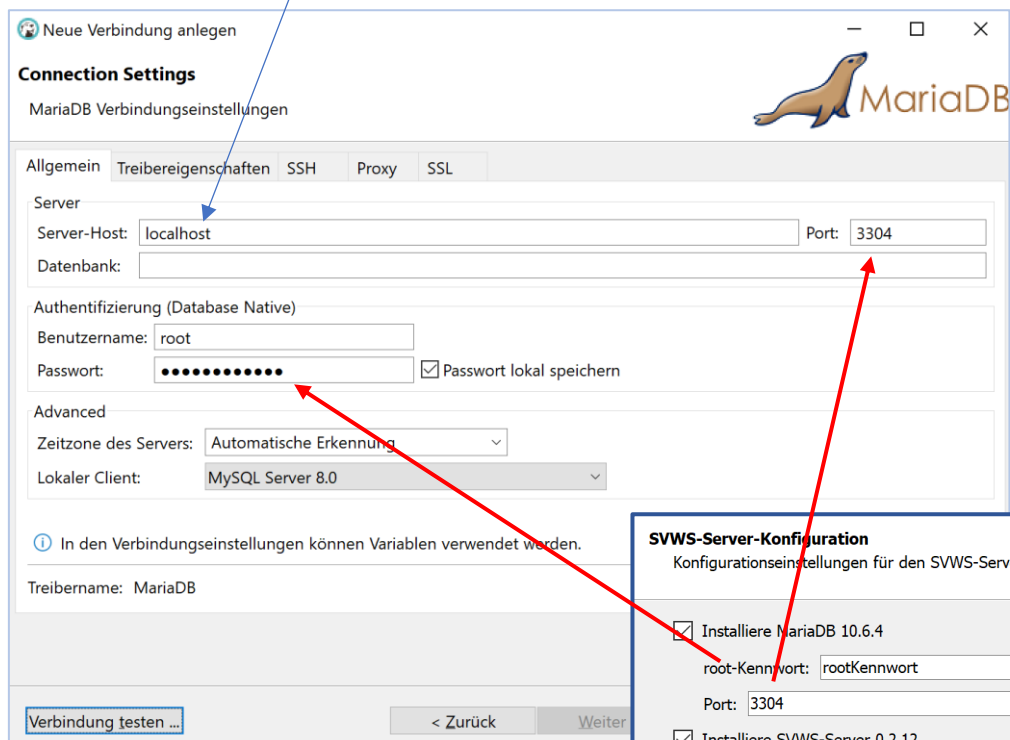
Neue Verbindung anlegen

Connection Settings

MariaDB Verbindungseinstellungen

MariaDB

Allgemein | Treibereigenschaften | SSH | Proxy | SSL

Server
Server-Host: localhost
Port: 3304
Datenbank:

Authentifizierung (Database Native)
Benutzername: root
Passwort: ●●●●●●●●●●●●
Passwort lokal speichern

Advanced
Zeitzone des Servers: Automatische Erkennung
Lokaler Client: MySQL Server 8.0

In den Verbindungseinstellungen können Variablen verwendet werden.

Treibername: MariaDB

Verbindung testen ...
< Zurück
Weiter

SVWS-Server-Konfiguration
Konfigurationseinstellungen für den SVWS-Serv

Installiere MariaDB 10.6.4
root-Kennwort: rootKennwort
Port: 3304
Installiere SVWS-Server 0.2.12